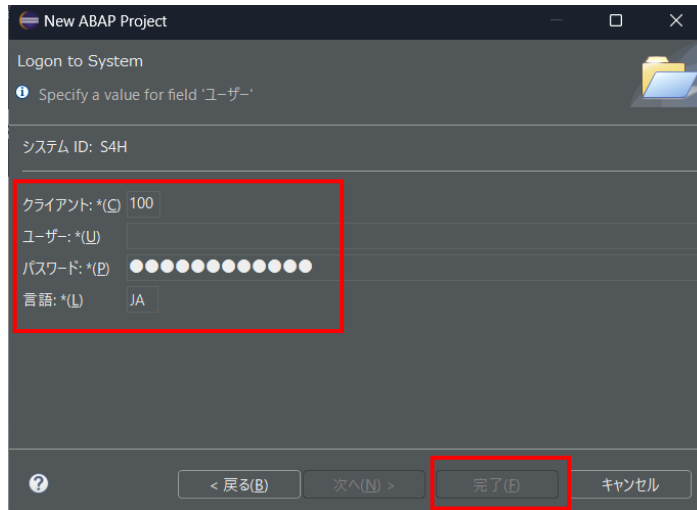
New ABAP Project

Logon to System

Specify a value for field 'ユーザー'

システム ID: S4H

クライアント: *(C) 100

ユーザー: *(U)

パスワード: *(P) ●●●●●●●●●●●●

言語: *(L) JA

?

< 戻る(B)

次へ(N) >

完了(F)

キャンセル